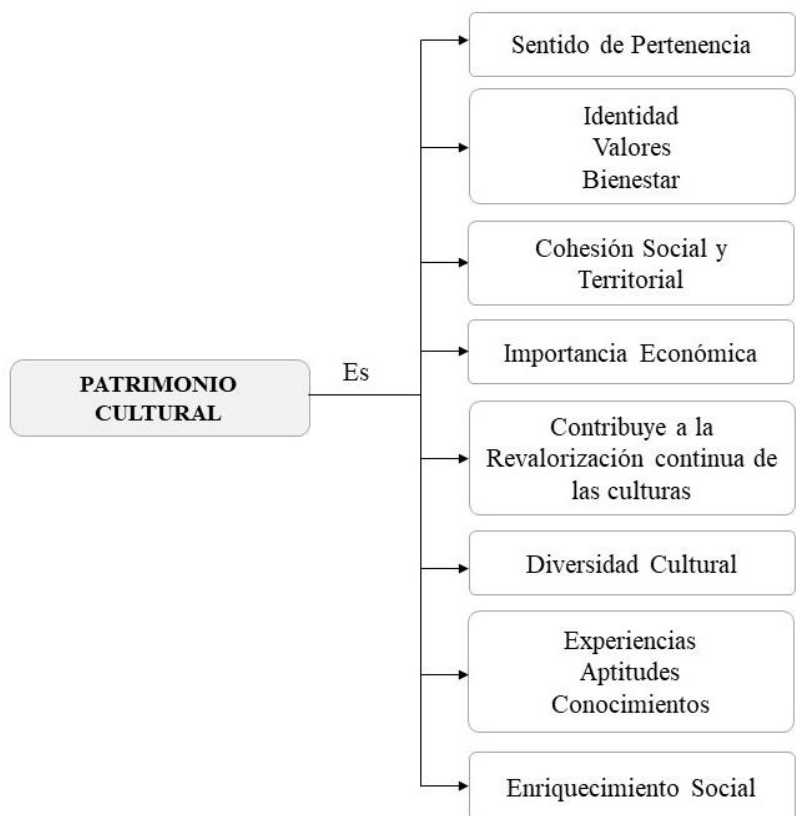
PATRIMONIO CULTURAL

Es

Sentido de Pertenencia

Identidad
Valores
Bienestar

Cohesión Social y Territorial

Importancia Económica

Contribuye a la Revalorización continua de las culturas

Diversidad Cultural

Experiencias
Aptitudes
Conocimientos

Enriquecimiento Social